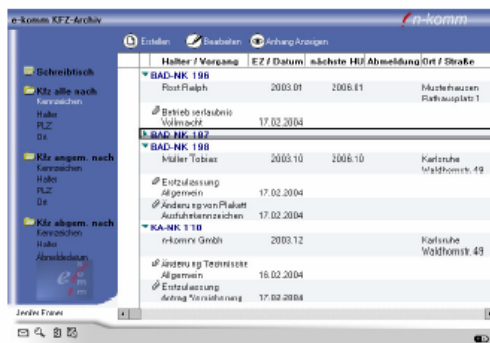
e-komm KFZ-Archiv

e-komm

Erstellen Bearbeiten Anhang Anzeigen

Schreibtisch

Kfz alle nach
Kennzeichen
Halter
PLZ
Ort

Kfz angem. nach
Kennzeichen
Halter
PLZ
Ort

Kfz abgem. nach
Kennzeichen
Halter
Abmeldedatum

| Halter / Vorgang | EZ / Datum | nächste HU | Abmeldung | Ort / Straße |
|---|---|---|---|---|
| BAD-NK 196 | | | | |
| Rost Ralph | 2003.01 | 2006.01 | | Musterhausen Rathausplatz 1 |
| Betrieb serlaubnis Vollmacht | 17.02.2004 | | | |
| BAD-NK 197 | | | | |
| BAD-NK 198 | | | | |
| Müller Tobias | 2003.10 | 2006.10 | | Karlsruhe Waldhornstr. 49 |
| Erstzulassung Allgemein | 17.02.2004 | | | |
| Änderung von Plakett Ausfuhrkennzeichen | 17.02.2004 | | | |
| KA-NK 110 | | | | |
| n-komm Gmbh | 2003.12 | | | Karlsruhe Waldhornstr. 49 |
| Änderung Technische Allgemein | 16.02.2004 | | | |
| Erstzulassung Antrag Versicherung | 17.02.2004 | | | |

Jeder Fenner